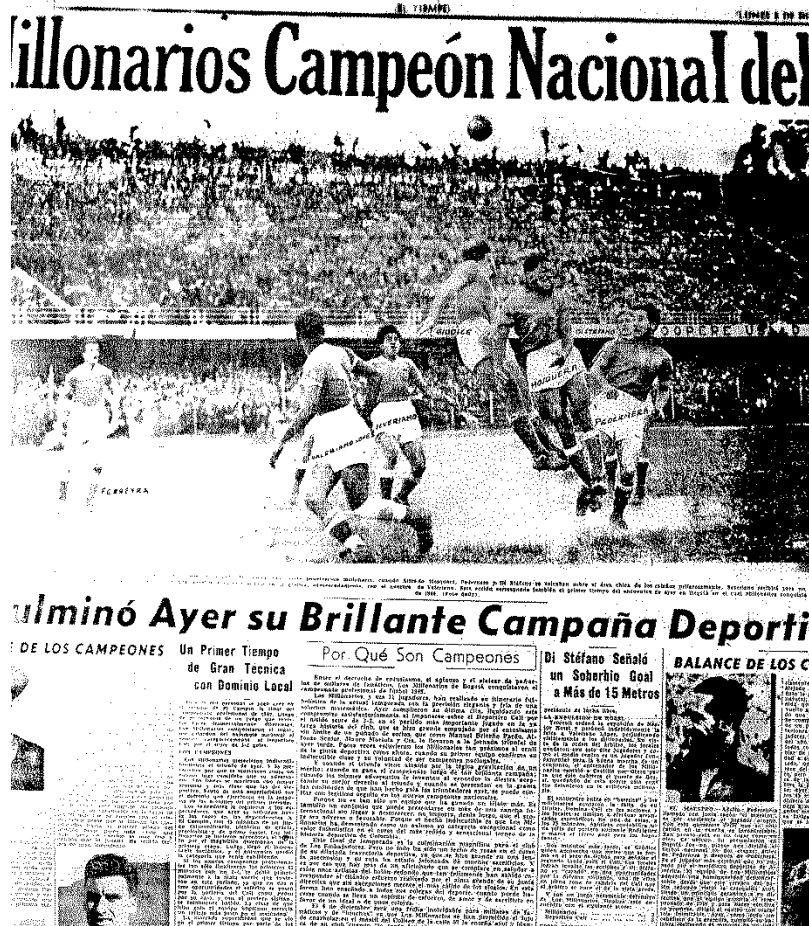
EL TIEMPO

illonarios Campeón Nacional del

GIUDICE

DI STEFANO

COOPERE

PEDERNERA

SOLDAN

MOSQUERA

ÁLVAREZ

SEVERINO

FERREYRA

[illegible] Pedernera y Di Stéfano se vuelcan sobre el área chica de los caleños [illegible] de 1949. (Foto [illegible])

ulminó Ayer su Brillante Campaña Deporti

DE LOS CAMPEONES

Un Primer Tiempo de Gran Tecnica con Dominio Local

Por Qué Son Campeones

Entre el derroche de entusiasmo, el aplauso y el alborozo de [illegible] de millares de hinchas, los Millonarios de Bogotá conquistaron el campeonato profesional de fútbol 1949.

Di Stéfano Señaló un Soberbio Goal a Más de 15 Metros

BALANCE DE LOS C

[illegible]